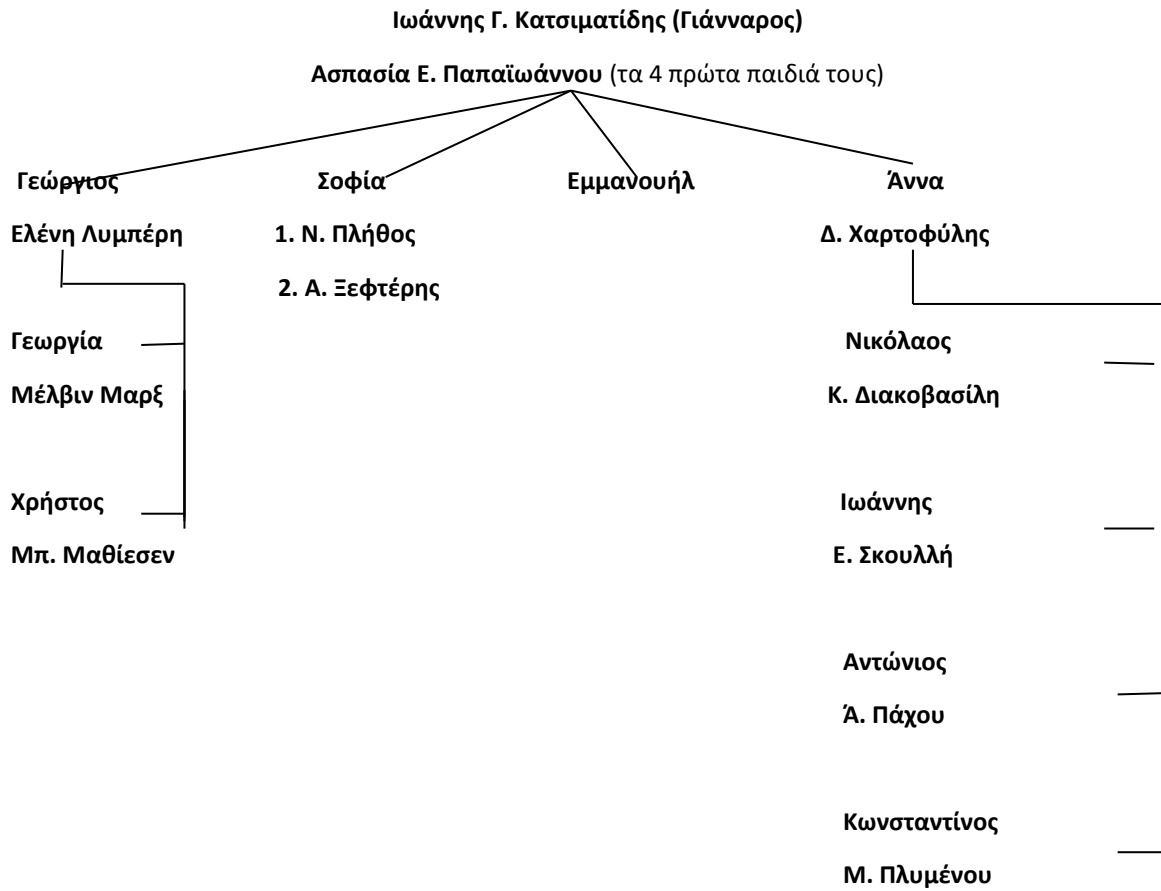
Ιωάννης Γ. Κατσιματίδης (Γιάνναρος)

Ασπασία Ε. Παπαϊωάννου (τα 4 πρώτα παιδιά τους)

Γεώργιος

Ελένη Λυμπέρη

Γεωργία

Μέλβιν Μαρξ

Χρήστος

Μπ. Μαθίεσεν

Σοφία

1. Ν. Πλήθος

2. Α. Ξεφτέρης

Εμμανουήλ

Άννα

Δ. Χαρτοφύλης

Νικόλαος

Κ. Διακοβασίλη

Ιωάννης

Ε. Σκουλλή

Αντώνιος

Ά. Πάχου

Κωνσταντίνος

Μ. Πλυμένου